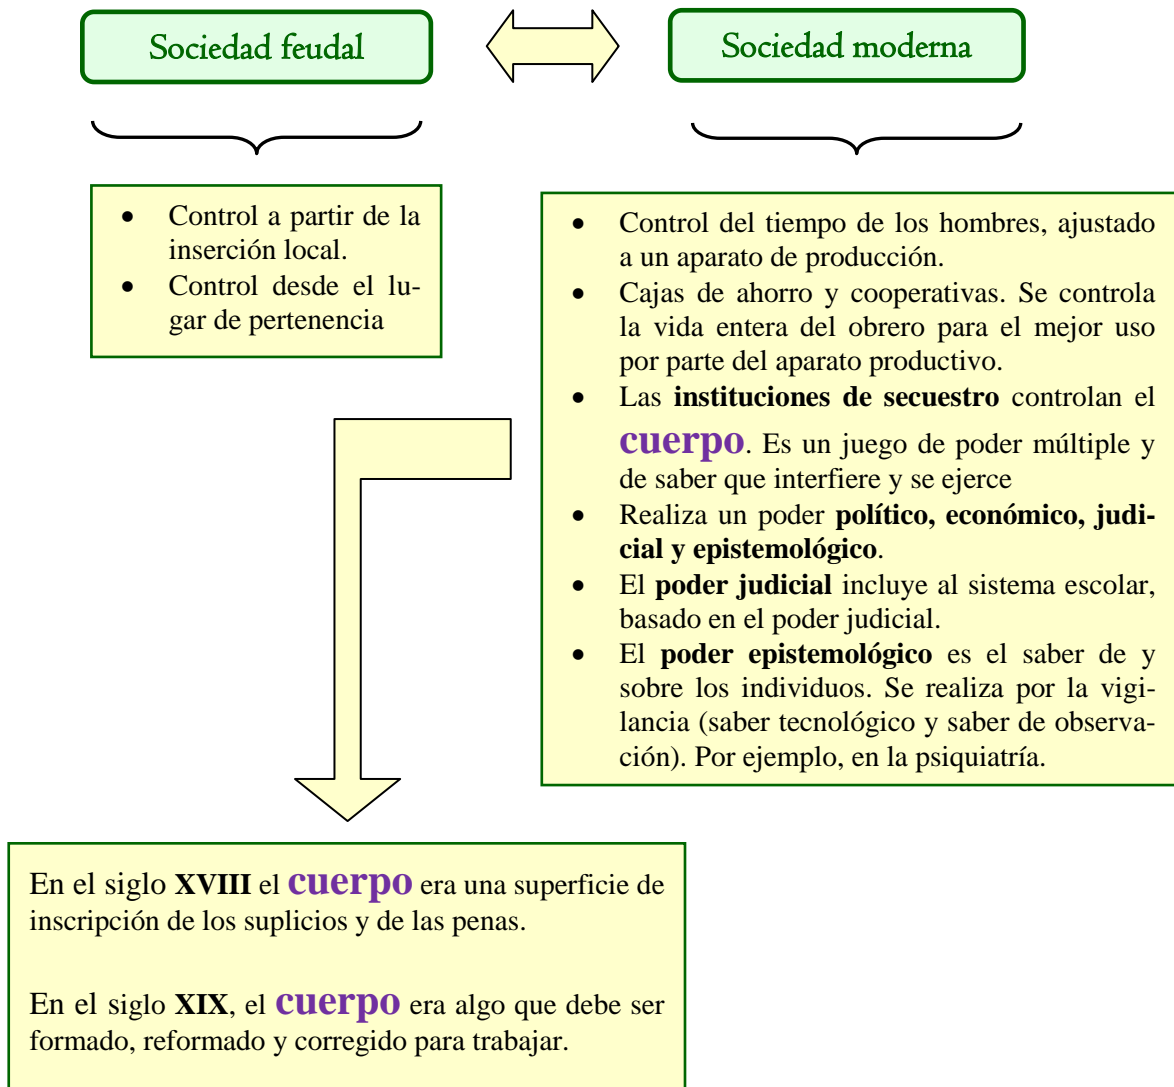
Sociedad feudal

Sociedad moderna

- Control a partir de la inserción local.
- Control desde el lugar de pertenencia

- Control del tiempo de los hombres, ajustado a un aparato de producción.
- Cajas de ahorro y cooperativas. Se controla la vida entera del obrero para el mejor uso por parte del aparato productivo.
- Las **instituciones de secuestro** controlan el **cuerpo**. Es un juego de poder múltiple y de saber que interfiere y se ejerce
- Realiza un poder **político, económico, judicial y epistemológico**.
- El **poder judicial** incluye al sistema escolar, basado en el poder judicial.
- El **poder epistemológico** es el saber de y sobre los individuos. Se realiza por la vigilancia (saber tecnológico y saber de observación). Por ejemplo, en la psiquiatría.

En el siglo **XVIII** el **cuerpo** era una superficie de inscripción de los suplicios y de las penas.

En el siglo **XIX**, el **cuerpo** era algo que debe ser formado, reformado y corregido para trabajar.